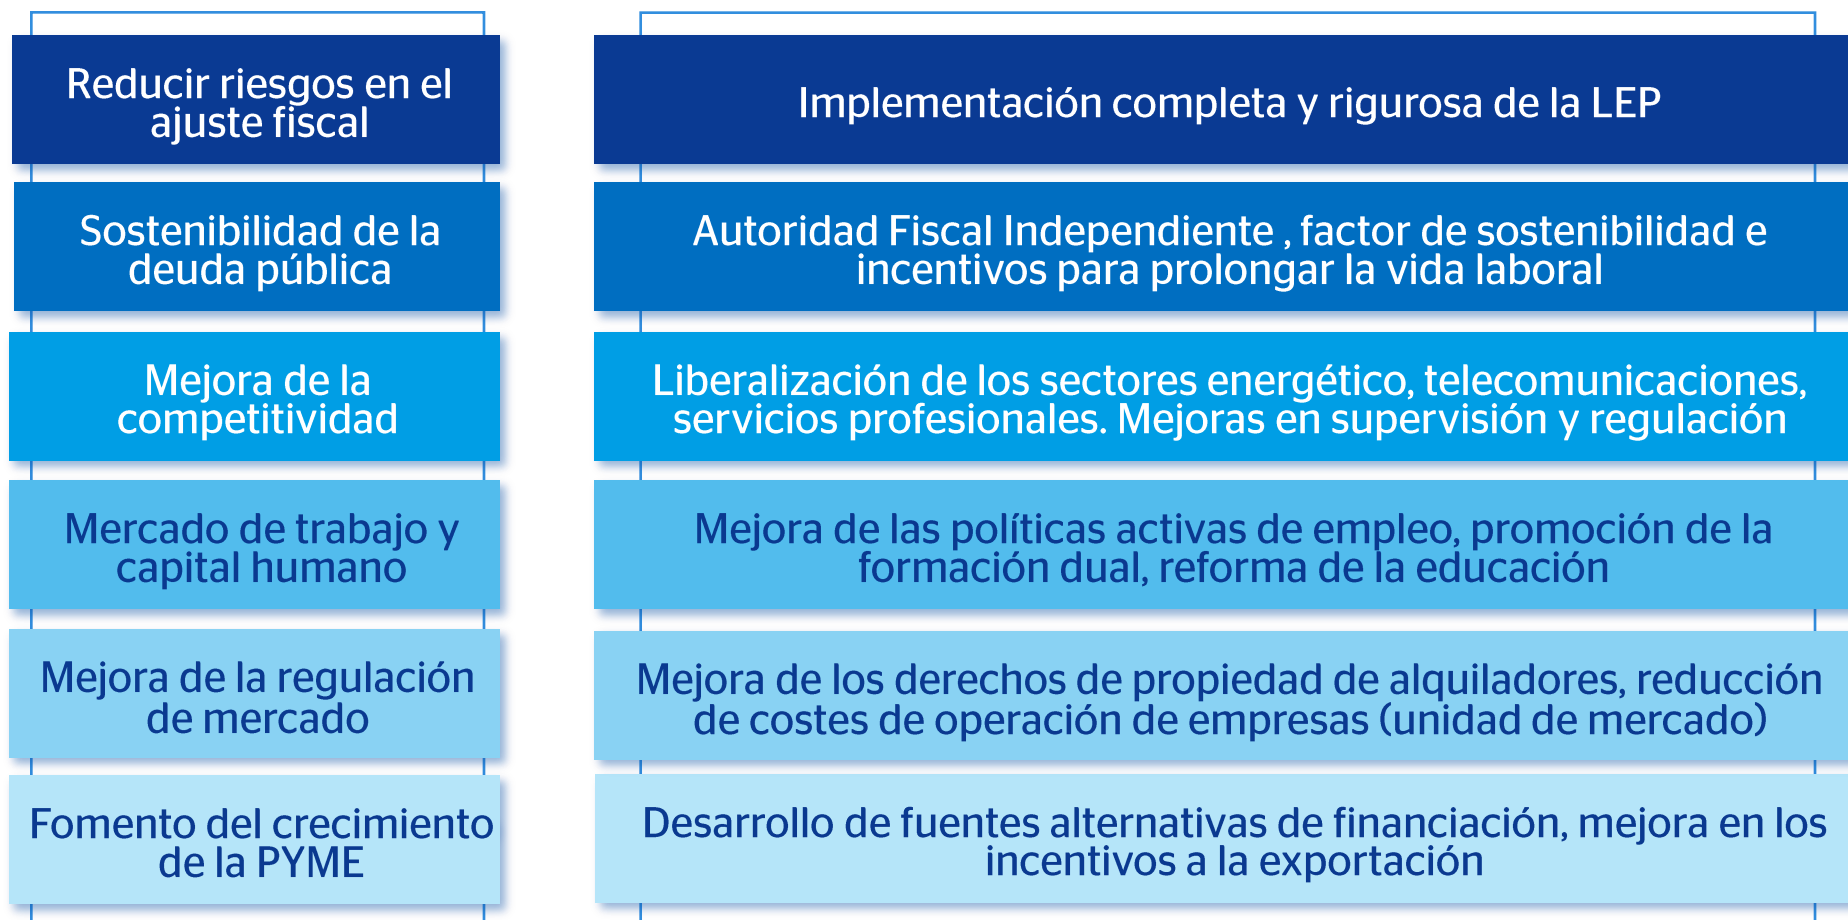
Reducir riesgos en el ajuste fiscal

Sostenibilidad de la deuda pública

Mejora de la competitividad

Mercado de trabajo y capital humano

Mejora de la regulación de mercado

Fomento del crecimiento de la PYME

Implementación completa y rigurosa de la LEP

Autoridad Fiscal Independiente , factor de sostenibilidad e incentivos para prolongar la vida laboral

Liberalización de los sectores energético, telecomunicaciones, servicios profesionales. Mejoras en supervisión y regulación

Mejora de las políticas activas de empleo, promoción de la formación dual, reforma de la educación

Mejora de los derechos de propiedad de alquiladores, reducción de costes de operación de empresas (unidad de mercado)

Desarrollo de fuentes alternativas de financiación, mejora en los incentivos a la exportación